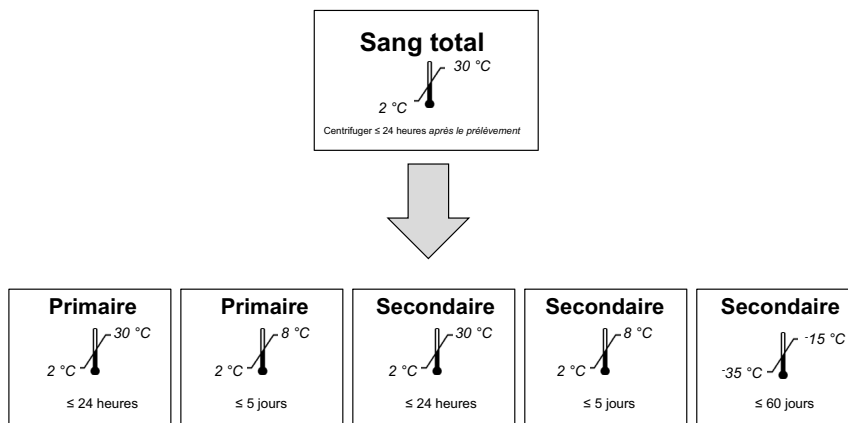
Sang total

30 °C

2 °C

Centrifuger ≤ 24 heures après le prélèvement

Primaire

30 °C

2 °C

≤ 24 heures

Primaire

8 °C

2 °C

≤ 5 jours

Secondaire

30 °C

2 °C

≤ 24 heures

Secondaire

8 °C

2 °C

≤ 5 jours

Secondaire

-15 °C

-35 °C

≤ 60 jours